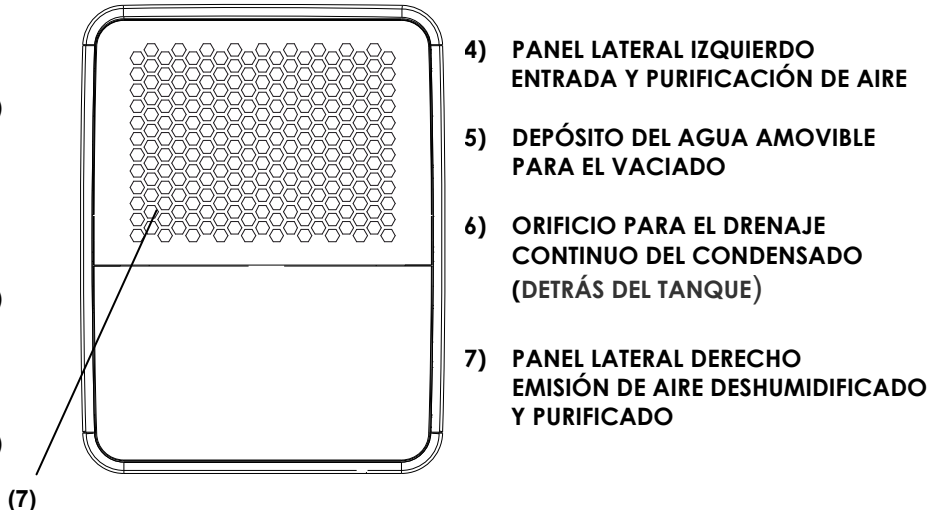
4) PANEL LATERAL IZQUIERDO ENTRADA Y PURIFICACIÓN DE AIRE

5) DEPÓSITO DEL AGUA AMOVIBLE PARA EL VACIADO

6) ORIFICIO PARA EL DRENAJE CONTINUO DEL CONDENSADO (DETRÁS DEL TANQUE)

7) PANEL LATERAL DERECHO EMISIÓN DE AIRE DESHUMIDIFICADO Y PURIFICADO

(7)